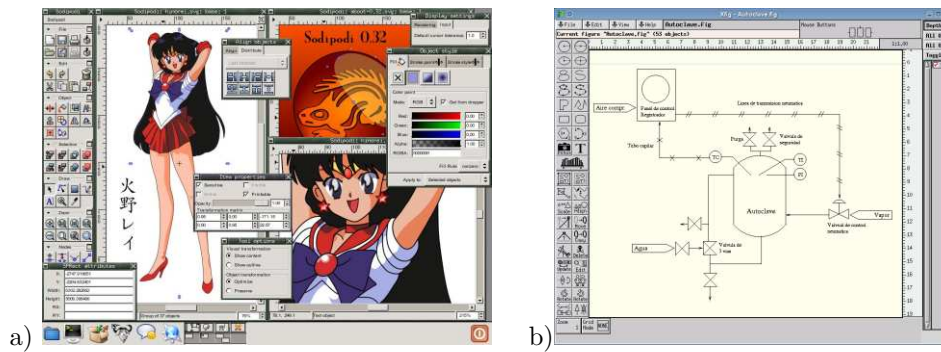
a)

Sodipodi

Sodipodi 0.32

Display settings

Align objects

Object style

Sodipodi

Fill

Stroke paint

Stroke style

Mode RGB

Get from dropper

Red

Green

Blue

Alpha

RGBA

Item properties

Sensitive

Printable

Opacity

Transformation matrix

Object attributes

Width

Height

Apply to

Selected objects

Tool options

Visual transformation

Show content

Show outline

Object transformation

Optimize

Preserve

火野レイ

b)

XFig - Autoclave.fig

File

Edit

View

Help

Autoclave.fig

Mouse Buttons

Current figure "Autoclave.fig" (55 objects)

Aire comp.

Panel de control
Registrador

Lineas de transmision neumatica

Tubo capilar

Purga

Valvula de seguridad

TC

TI

PI

Autoclave

Vapor

Valvula de control neumatico

Agua

Valvula de 3 vias

Zoom

Grid Mode